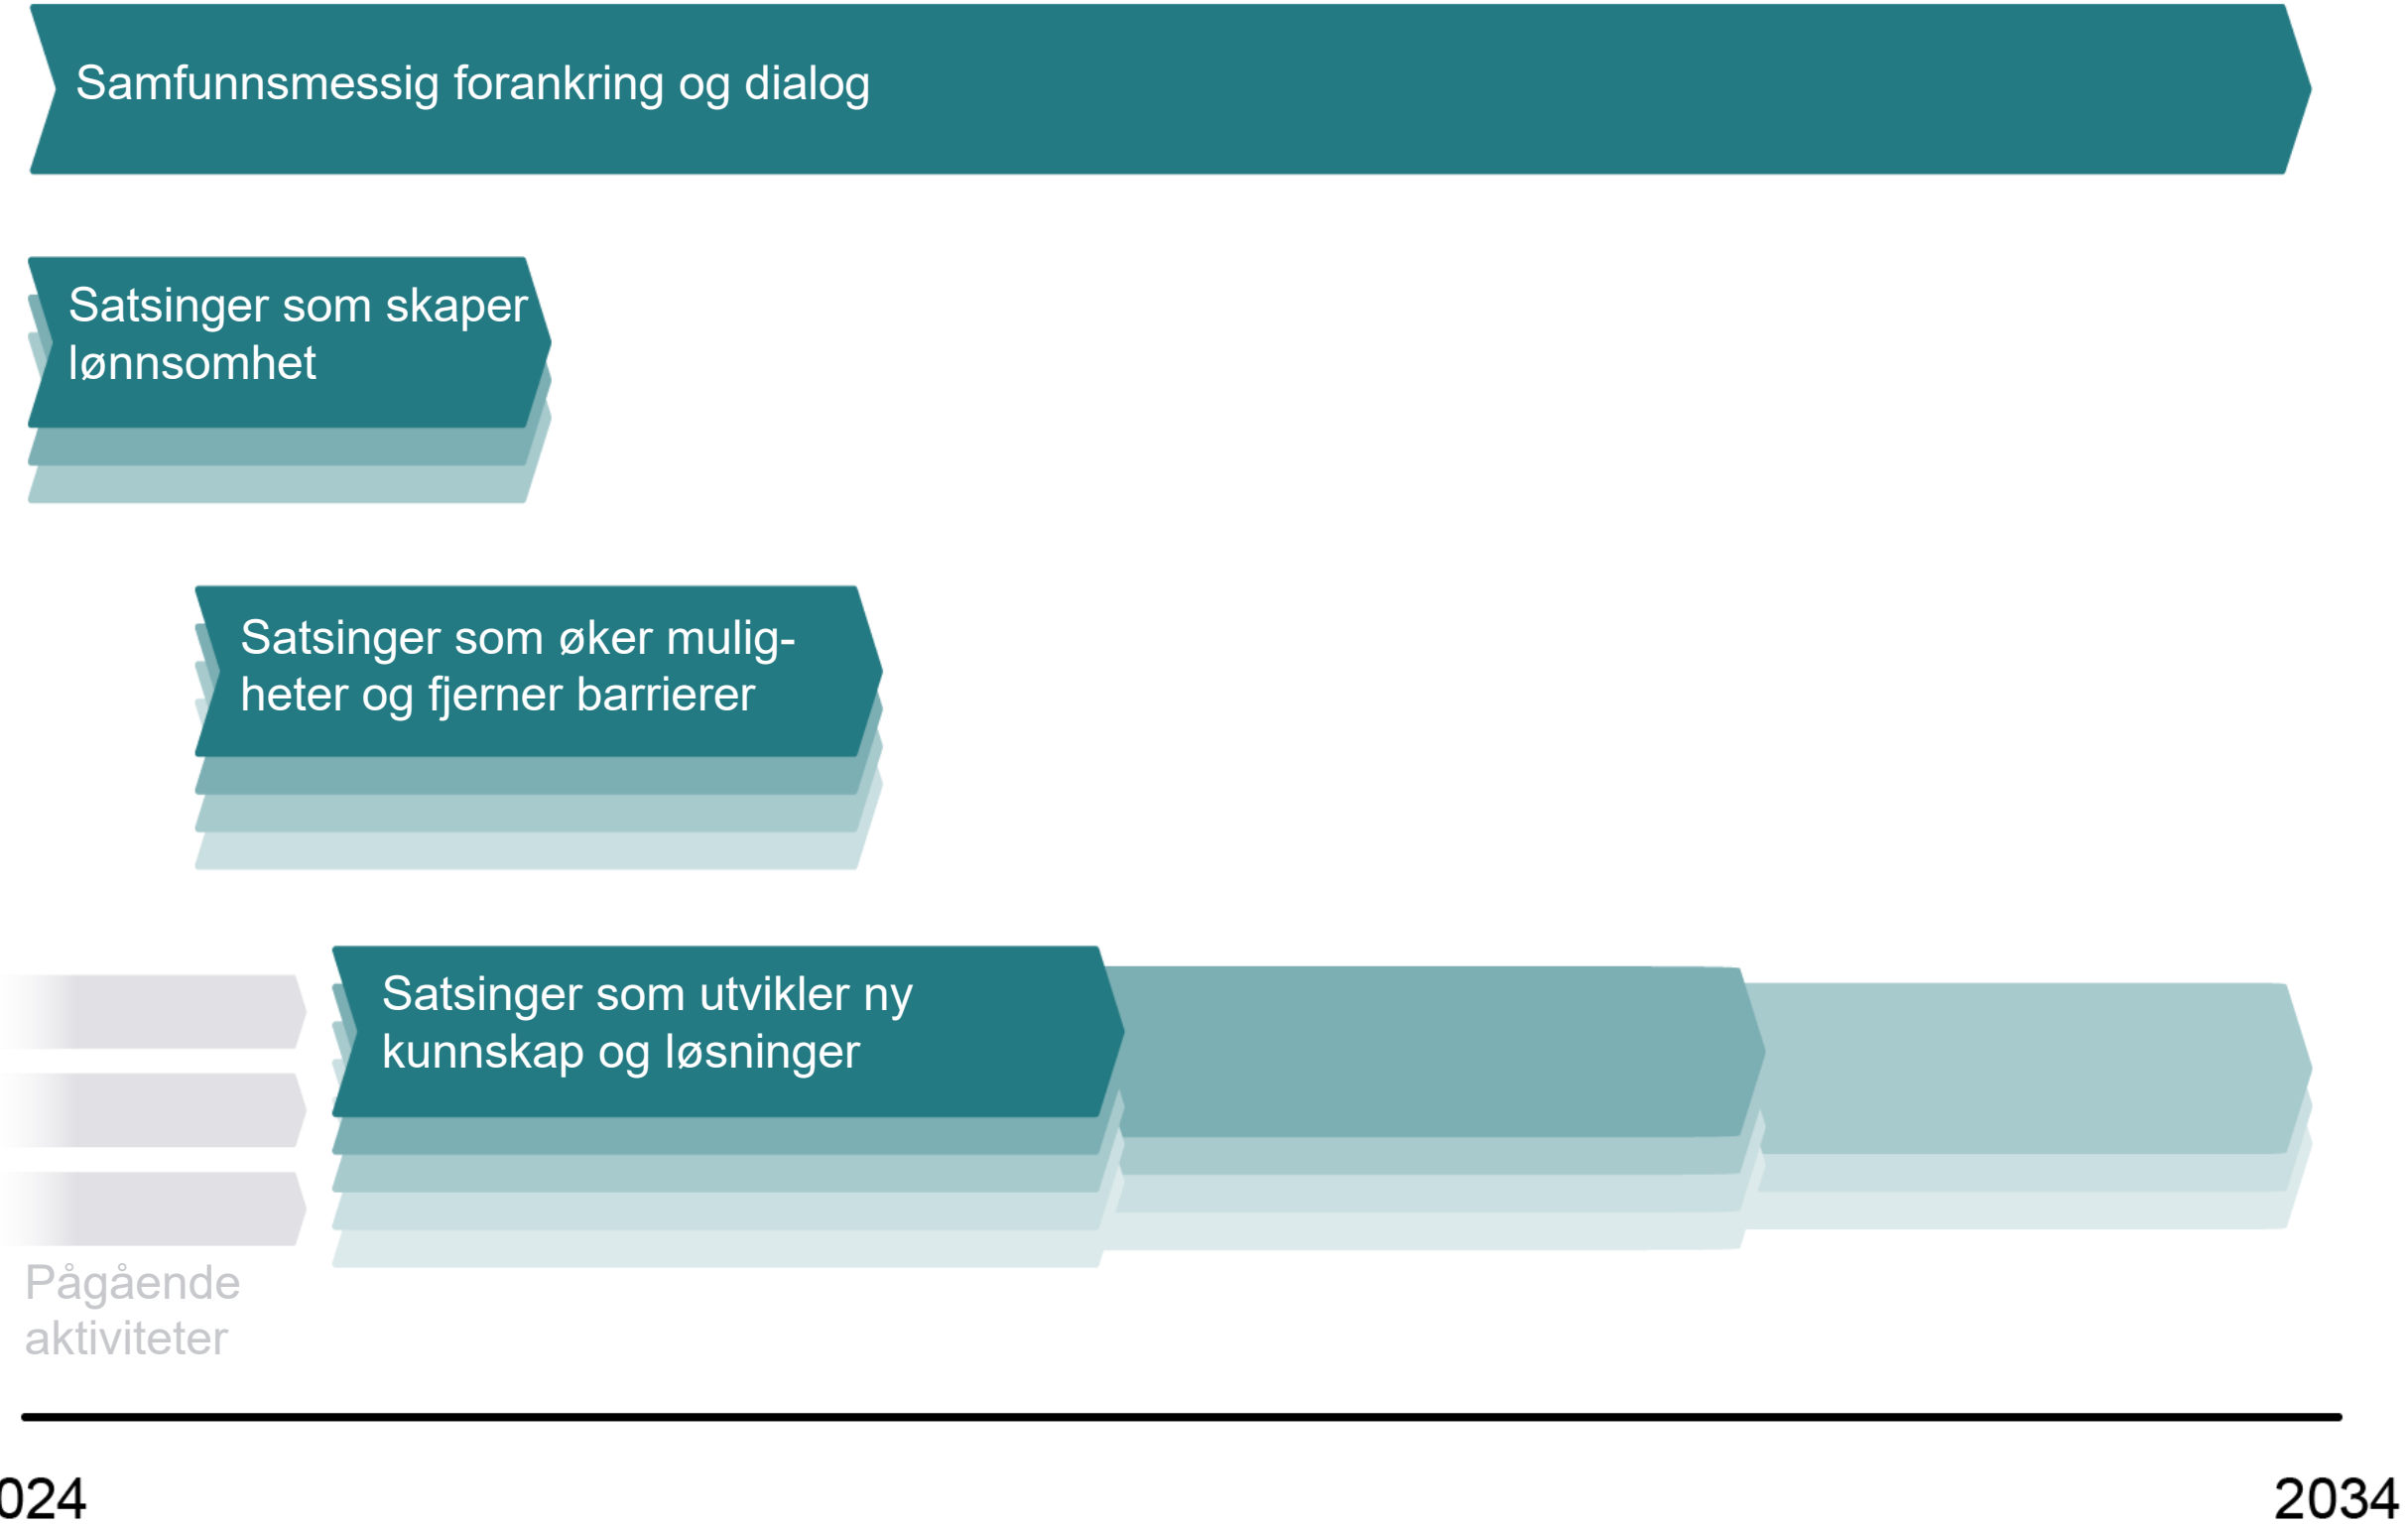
Samfunnsmessig forankring og dialog

Satsinger som skaper lønnsomhet

Satsinger som øker mulig-heter og fjerner barrierer

Satsinger som utvikler ny kunnskap og løsninger

Pågående aktiviteter

024

2034